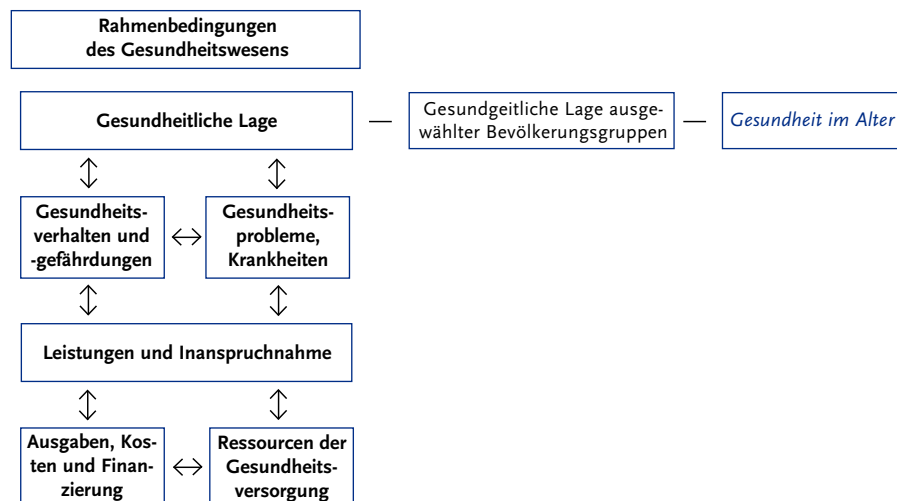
Rahmenbedingungen des Gesundheitswesens

Gesundheitliche Lage

Gesundgeitliche Lage ausgewählter Bevölkerungsgruppen

Gesundheit im Alter

Gesundheitsverhalten und -gefährdungen

Gesundheitsprobleme, Krankheiten

Leistungen und Inanspruchnahme

Ausgaben, Kosten und Finanzierung

Ressourcen der Gesundheitsversorgung